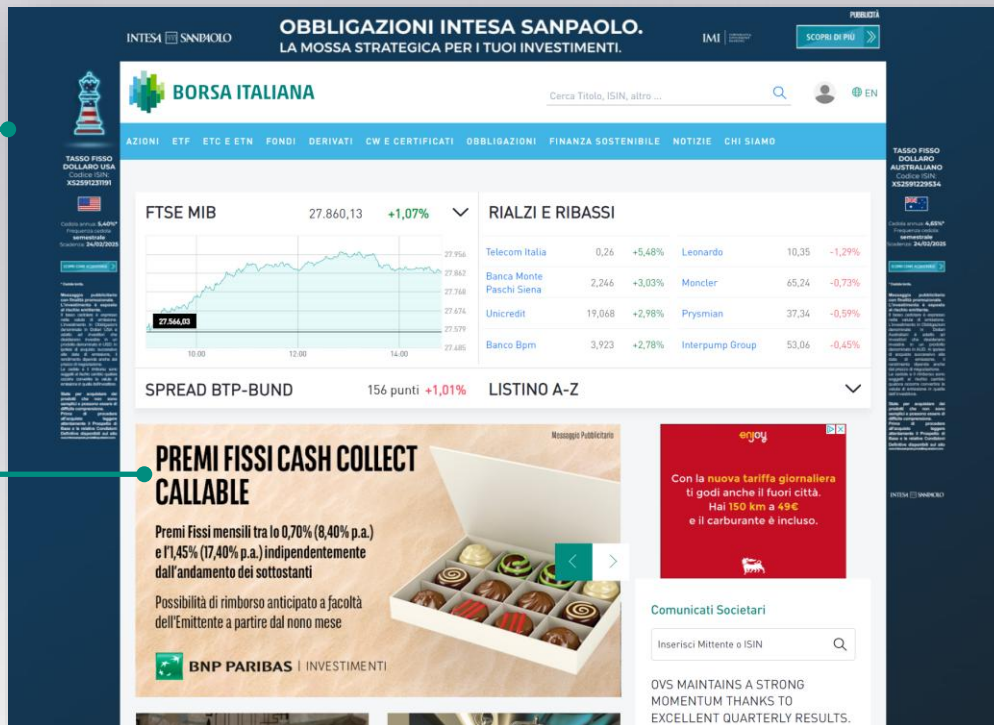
INTESA SANPAOLO

OBBLIGAZIONI INTESA SANPAOLO.
LA MOSSA STRATEGICA PER I TUOI INVESTIMENTI.

IMI

PUBBLICITÀ

SCOPRI DI PIÙ

TASSO FISSO DOLLARO USA
Codice ISIN: XS2591231191

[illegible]

TASSO FISSO DOLLARO AUSTRALIANO
Codice ISIN: XS2591229534

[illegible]

BORSA ITALIANA

Cerca Titolo, ISIN, altro ...

EN

AZIONI ETF ETC E ETN FONDI DERIVATI CW E CERTIFICATI OBBLIGAZIONI FINANZA SOSTENIBILE NOTIZIE CHI SIAMO

FTSE MIB 27.860,13 +1,07%

27.956
27.862
27.768
27.674
27.579
27.485
27.566,03
10:00
12:00
14:00

RIALZI E RIBASSI

| | | | | | |
|---|---|---|---|---|---|
| Telecom Italia | 0,26 | +5,48% | Leonardo | 10,35 | -1,29% |
| Banca Monte Paschi Siena | 2,246 | +3,03% | Moncler | 65,24 | -0,73% |
| Unicredit | 19,068 | +2,98% | Prysmian | 37,34 | -0,59% |
| Banco Bpm | 3,923 | +2,78% | Interpump Group | 53,06 | -0,45% |

SPREAD BTP-BUND 156 punti +1,01%

LISTINO A-Z

Messaggio Pubblicitario

PREMI FISSI CASH COLLECT CALLABLE

Premi Fissi mensili tra lo 0,70% (8,40% p.a.) e l'1,45% (17,40% p.a.) indipendentemente dall'andamento dei sottostanti

Possibilità di rimborso anticipato a facoltà dell'Emittente a partire dal nono mese

BNP PARIBAS | INVESTIMENTI

enjoy

Con la nuova tariffa giornaliera ti godi anche il fuori città. Hai 150 km a 49€ e il carburante è incluso.

INTESA SANPAOLO

Comunicati Societari

Inserisci Mittente o ISIN

OVS MAINTAINS A STRONG MOMENTUM THANKS TO EXCELLENT QUARTERLY RESULTS.